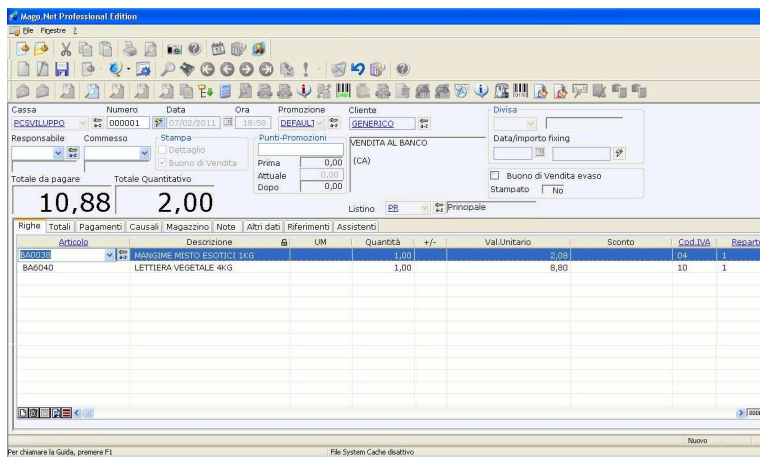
Mago.Net Professional Edition

File Finestre ?

Cassa PCSVILUPPO
Numero 000001
Data 07/02/2011
Ora 18:58
Promozione DEFAULT
Cliente GENERICO
VENDITA AL BANCO
(CA)
Divisa

Responsabile
Commesso
Stampa
Dettaglio
Buono di Vendita
Punti-Promozioni
Prima 0,00
Attuale 0,00
Dopo 0,00
Data/importo fixing
Buono di Vendita evaso
Stampato No

Totale da pagare
10,88
Totale Quantitativo
2,00
Listino PR Principale

Righe | Totali | Pagamenti | Causali | Magazzino | Note | Altri dati | Riferimenti | Assistenti

| Articolo | Descrizione | UM | Quantità | +/- | Val.Unitario | Sconto | Cod.IVA | Reparto |
|---|---|---|---|---|---|---|---|---|
| BA0036 | MANGIME MISTO ESOTICI 1KG | | 1,00 | | 2,08 | | 04 | 1 |
| BA6040 | LETTIERA VEGETALE 4KG | | 1,00 | | 8,80 | | 10 | 1 |

Nuovo

Per chiamare la Guida, premere F1
File System Cache disattivo